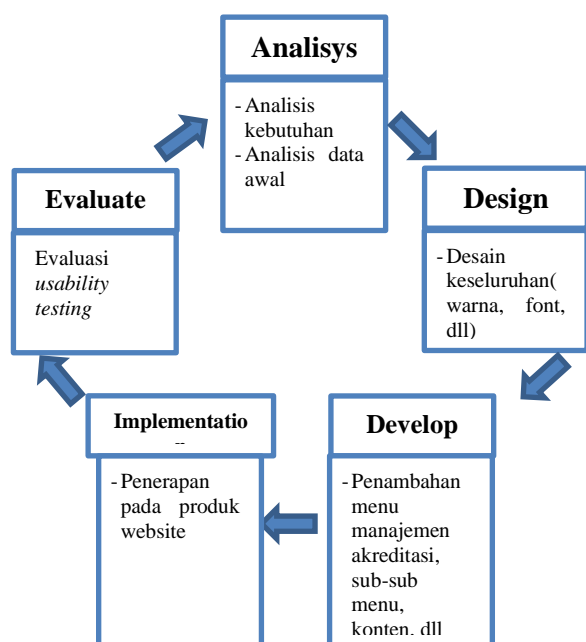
Analisys

- Analisis kebutuhan
- Analisis data awal

Design

- Desain keseluruhan( warna, font, dll)

Develop

- Penambahan menu manajemen akreditasi, sub-sub menu, konten, dll

Implementatio

- Penerapan pada produk website

Evaluate

Evaluasi *usability testing*